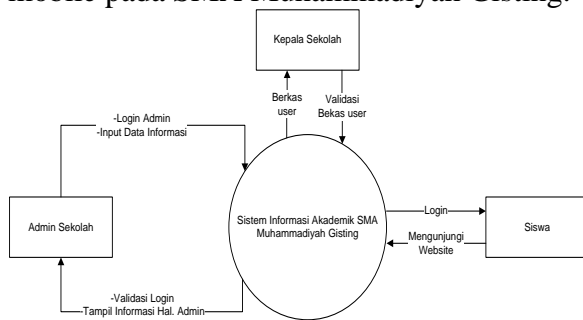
mobile pada SMA Muhammadiyah Gisting.

Kepala Sekolah

Berkas user

Validasi Bekas user

-Login Admin
-Input Data Informasi

Admin Sekolah

Sistem Informasi Akademik SMA Muhammadiyah Gisting

Login

Mengunjungi Website

Siswa

-Validasi Login
-Tampil Informasi Hal. Admin